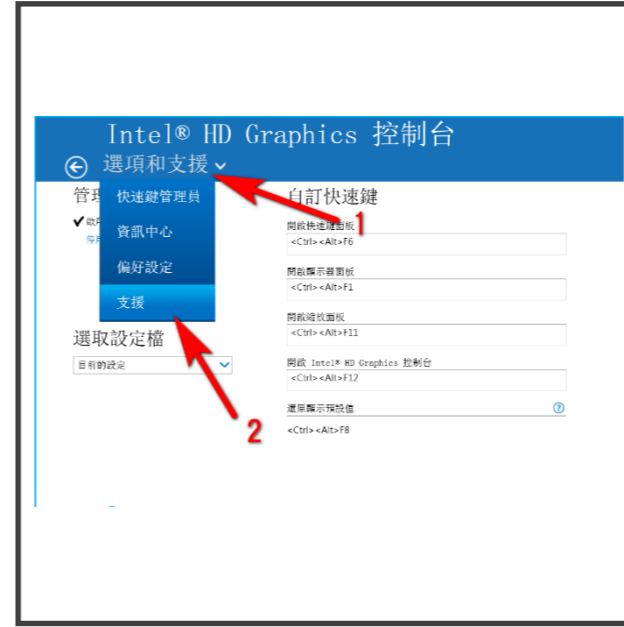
Intel® HD Graphics 控制台

選項和支援

快速鍵管理員

資訊中心

偏好設定

支援

管理

✔ 啟用

停用

選取設定檔

目前的設定

自訂快速鍵

開啟快速鍵面板
<Ctrl><Alt>F6

開啟顯示器面板
<Ctrl><Alt>F1

開啟縮放面板
<Ctrl><Alt>F11

開啟 Intel® HD Graphics 控制台
<Ctrl><Alt>F12

還原顯示預設值
<Ctrl><Alt>F8

1

2